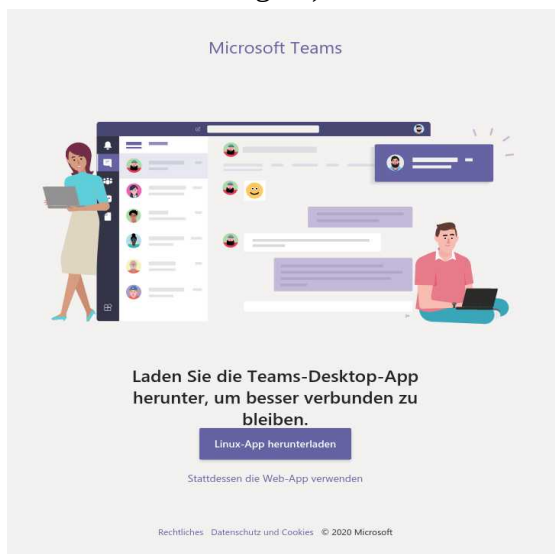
Microsoft Teams

Laden Sie die Teams-Desktop-App herunter, um besser verbunden zu bleiben.

Linux-App herunterladen

Stattdessen die Web-App verwenden

Rechtliches Datenschutz und Cookies © 2020 Microsoft